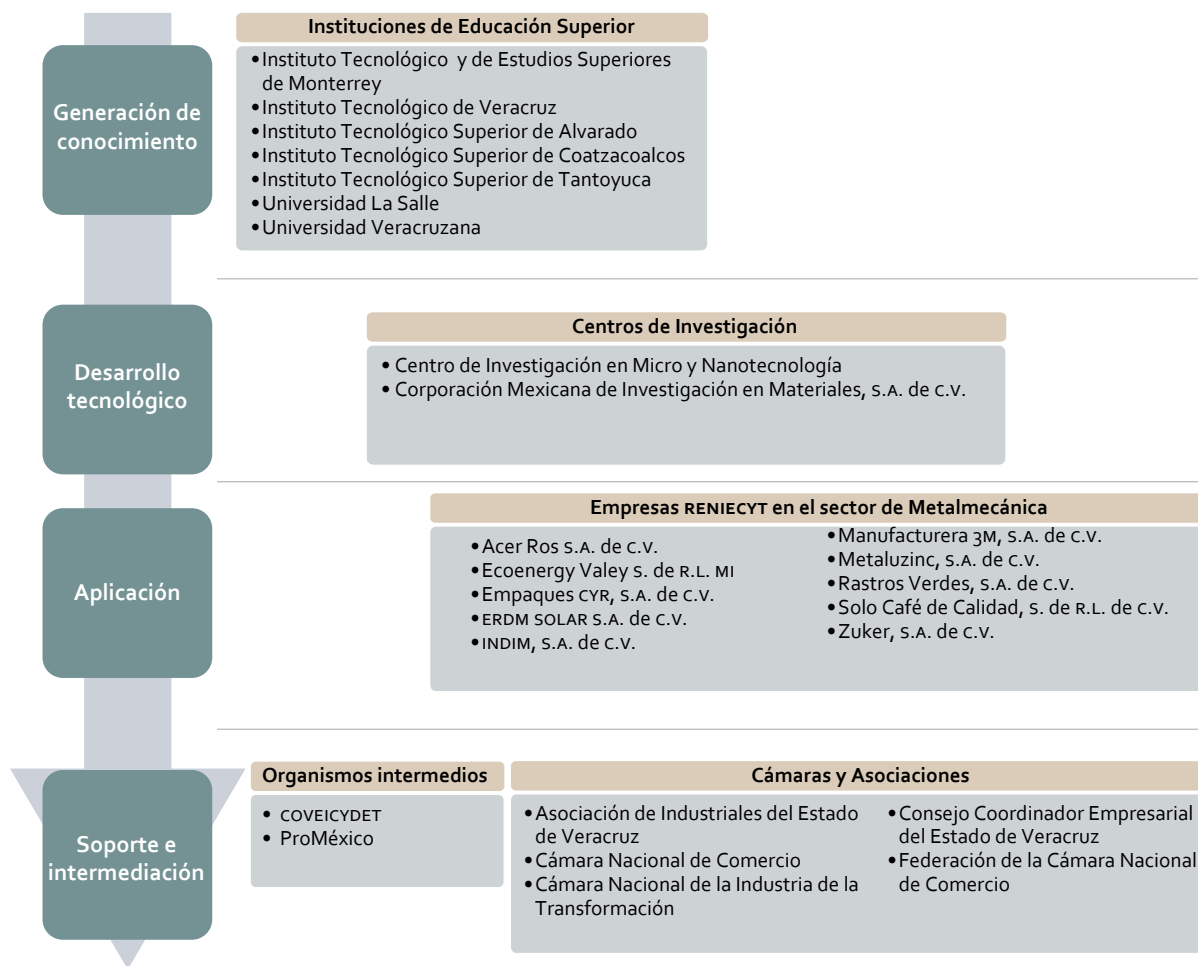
Generación de conocimiento

Instituciones de Educación Superior

- Instituto Tecnológico y de Estudios Superiores de Monterrey
- Instituto Tecnológico de Veracruz
- Instituto Tecnológico Superior de Alvarado
- Instituto Tecnológico Superior de Coatzacoalcos
- Instituto Tecnológico Superior de Tantoyuca
- Universidad La Salle
- Universidad Veracruzana

Desarrollo tecnológico

Centros de Investigación

- Centro de Investigación en Micro y Nanotecnología
- Corporación Mexicana de Investigación en Materiales, S.A. de C.V.

Aplicación

Empresas RENIECYT en el sector de Metalmecánica

- Acer Ros S.A. de C.V.
- Ecoenergy Valey S. de R.L. MI
- Empaques CYR, S.A. de C.V.
- ERDM SOLAR S.A. de C.V.
- INDIM, S.A. de C.V.

- Manufacturera 3M, S.A. de C.V.
- Metaluzinc, S.A. de C.V.
- Rastros Verdes, S.A. de C.V.
- Solo Café de Calidad, S. de R.L. de C.V.
- Zuker, S.A. de C.V.

Soporte e intermediación

Organismos intermedios

- COVEICYDET
- ProMéxico

Cámaras y Asociaciones

- Asociación de Industriales del Estado de Veracruz
- Cámara Nacional de Comercio
- Cámara Nacional de la Industria de la Transformación

- Consejo Coordinador Empresarial del Estado de Veracruz
- Federación de la Cámara Nacional de Comercio